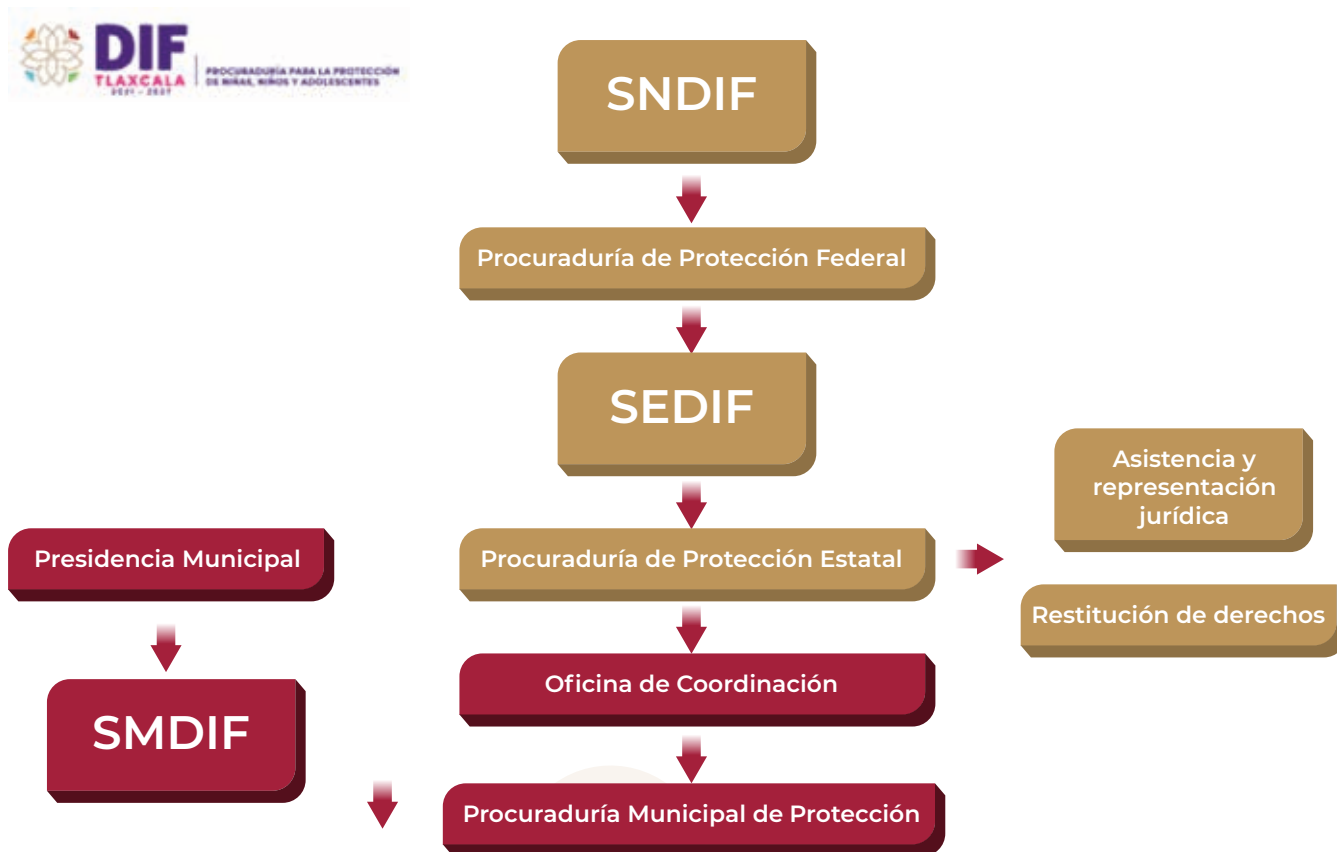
DIF
TLAXCALA
2021 - 2027
PROCURADURÍA PARA LA PROTECCIÓN DE NIÑAS, NIÑOS Y ADOLESCENTES

SNDIF

Procuraduría de Protección Federal

SEDIF

Asistencia y representación jurídica

Presidencia Municipal

Procuraduría de Protección Estatal

Restitución de derechos

Oficina de Coordinación

SMDIF

Procuraduría Municipal de Protección